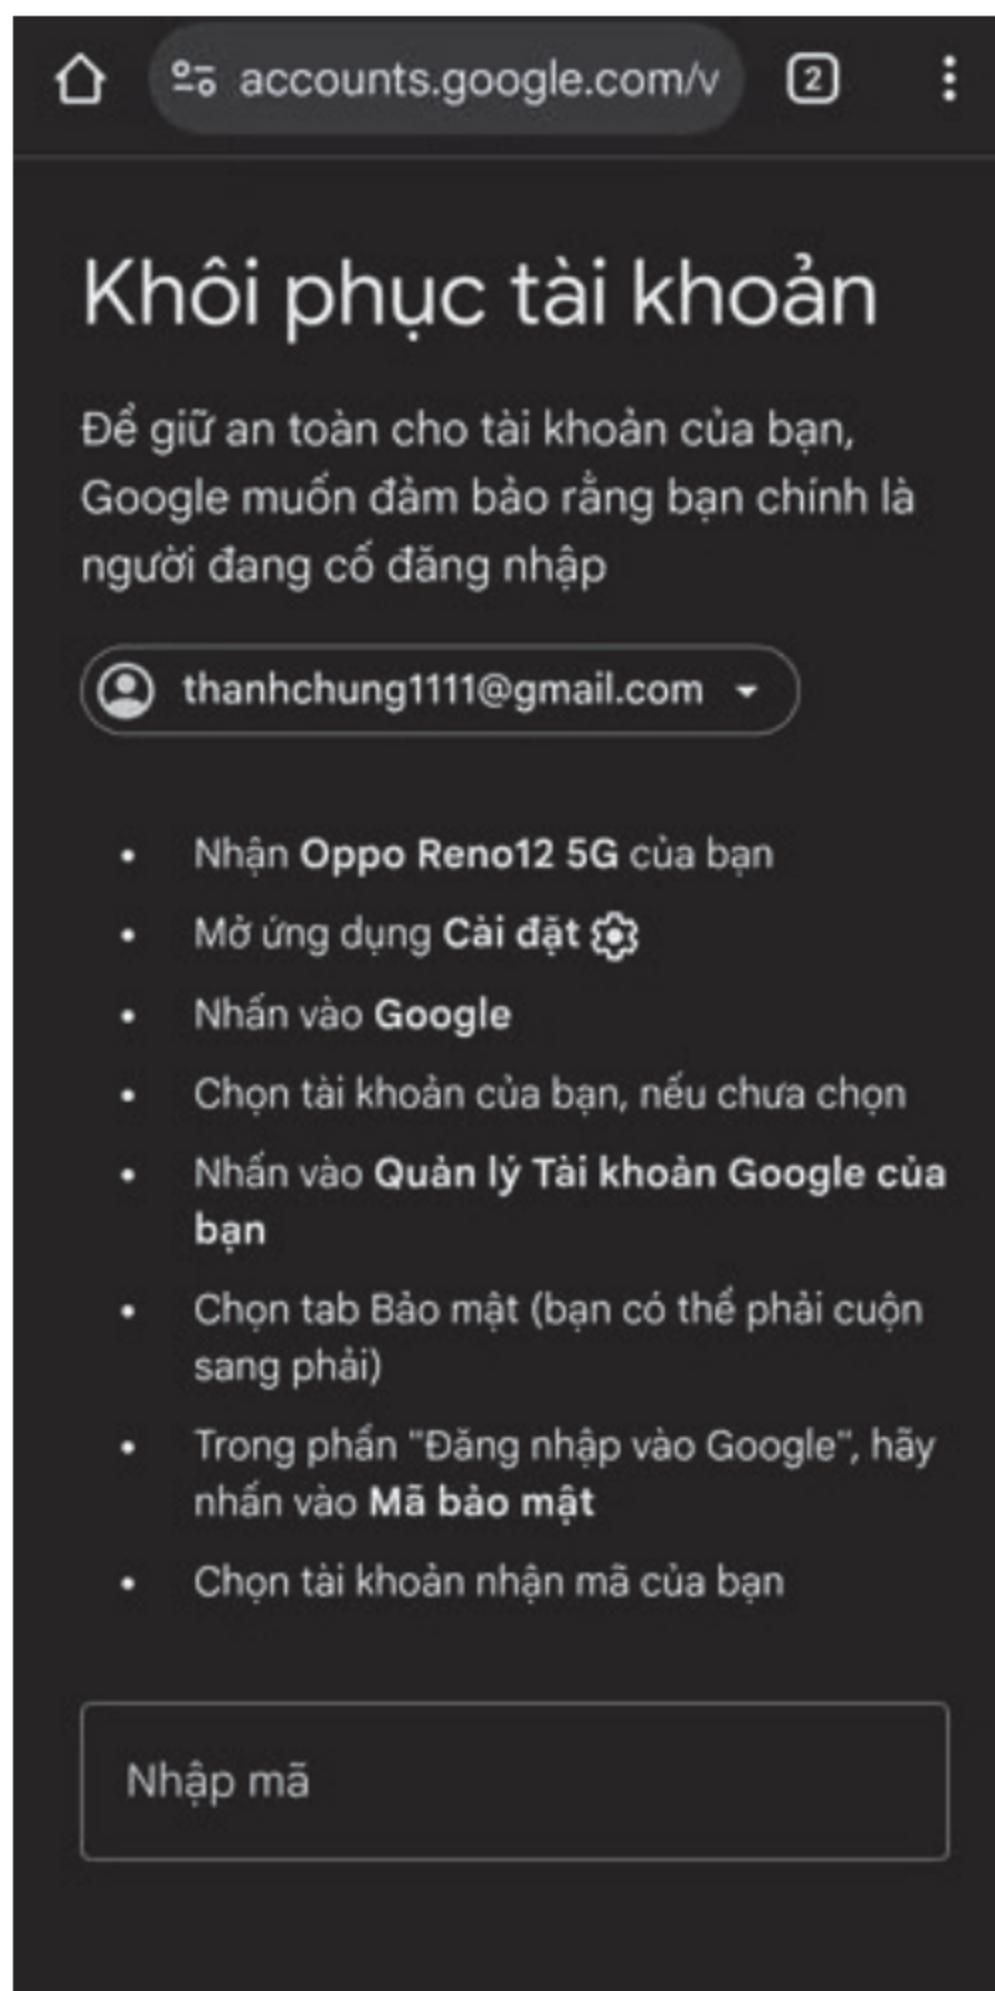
accounts.google.com/v

2

Khôi phục tài khoản

Để giữ an toàn cho tài khoản của bạn, Google muốn đảm bảo rằng bạn chính là người đang cố đăng nhập

thanhchung1111@gmail.com

- Nhận **Oppo Reno12 5G** của bạn
- Mở ứng dụng **Cài đặt**
- Nhấn vào **Google**
- Chọn tài khoản của bạn, nếu chưa chọn
- Nhấn vào **Quản lý Tài khoản Google của bạn**
- Chọn tab Bảo mật (bạn có thể phải cuộn sang phải)
- Trong phần "Đăng nhập vào Google", hãy nhấn vào **Mã bảo mật**
- Chọn tài khoản nhận mã của bạn

Nhập mã